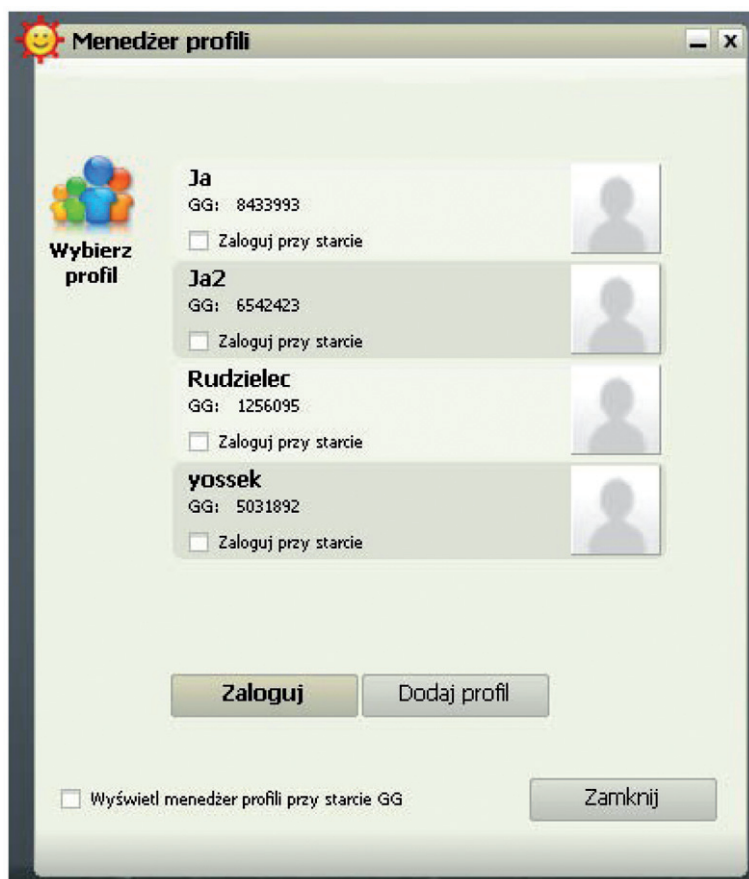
Menedżer profili

Wybierz profil

Ja
GG: 8433993
Zaloguj przy starcie

Ja2
GG: 6542423
Zaloguj przy starcie

Rudzielec
GG: 1256095
Zaloguj przy starcie

yossek
GG: 5031892
Zaloguj przy starcie

Zaloguj
Dodaj profil

Wyświetl menedżer profili przy starcie GG
Zamknij